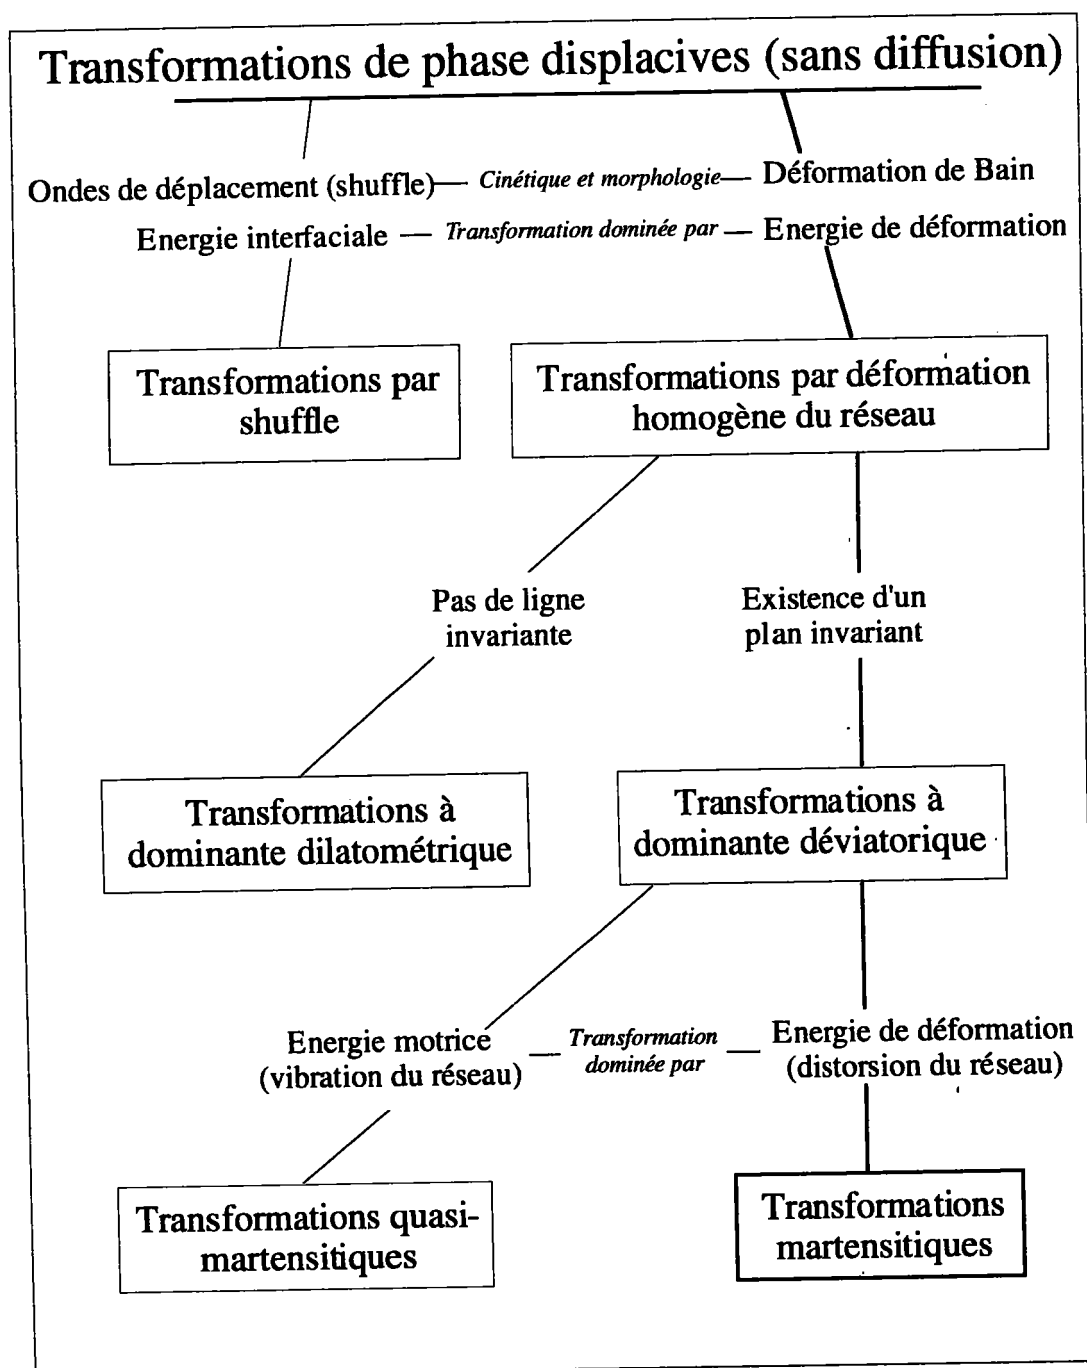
Transformations de phase displacives (sans diffusion)

Ondes de déplacement (shuffle) — Cinétique et morphologie — Déformation de Bain

Energie interfaciale — Transformation dominée par — Energie de déformation

Transformations par shuffle

Transformations par déformation homogène du réseau

Pas de ligne invariante

Existence d'un plan invariant

Transformations à dominante dilatométrique

Transformations à dominante déviatorique

Energie motrice (vibration du réseau) — Transformation dominée par — Energie de déformation (distorsion du réseau)

Transformations quasi-martensitiques

Transformations martensitiques